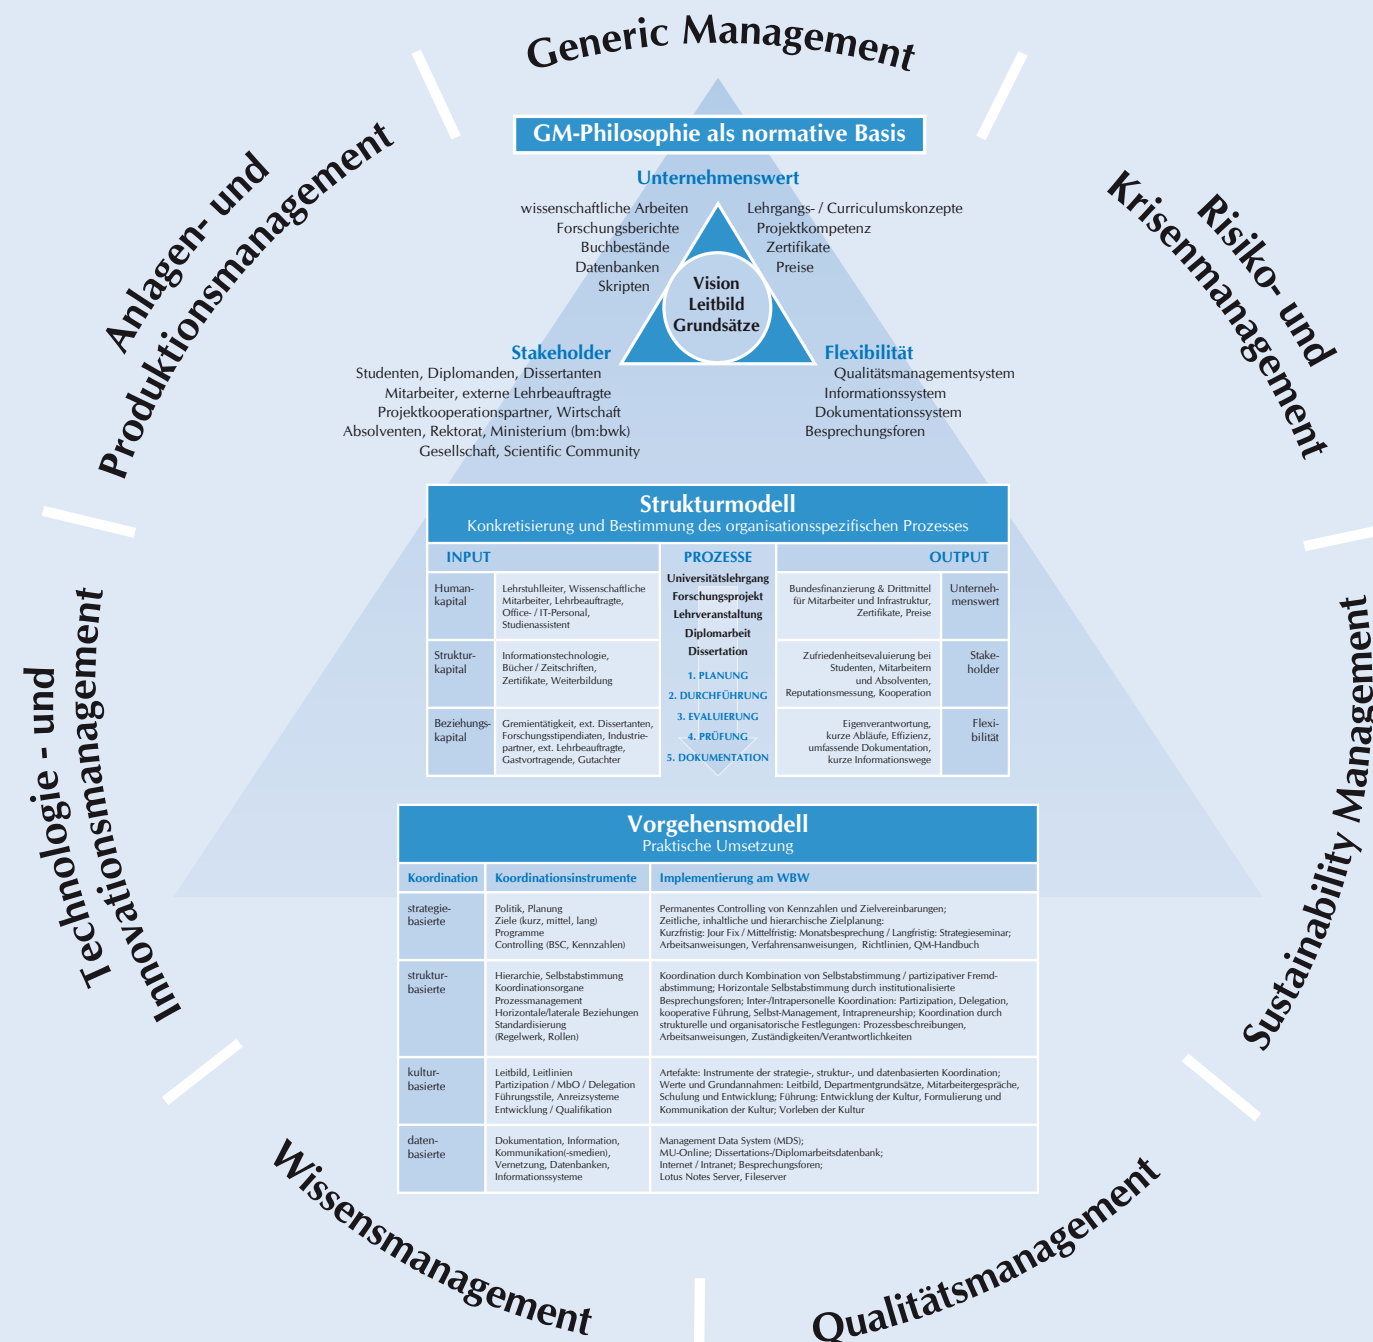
Generic Management

Risiko- und Krisenmanagement

Sustainability Management

Qualitätsmanagement

Wissensmanagement

Technologie - und Innovationsmanagement

Anlagen- und Produktionsmanagement

GM-Philosophie als normative Basis

Unternehmenswert

wissenschaftliche Arbeiten
Forschungsberichte
Buchbestände
Datenbanken
Skripten

Lehrgangs- / Curriculumskonzepte
Projektkompetenz
Zertifikate
Preise

Vision
Leitbild
Grundsätze

Stakeholder
Studenten, Diplomanden, Dissertanten
Mitarbeiter, externe Lehrbeauftragte
Projektkooperationspartner, Wirtschaft
Absolventen, Rektorat, Ministerium (bm:bwk)
Gesellschaft, Scientific Community

Flexibilität
Qualitätsmanagementsystem
Informationssystem
Dokumentationssystem
Besprechungsforen

Strukturmodell
Konkretisierung und Bestimmung des organisationsspezifischen Prozesses

| INPUT | | PROZESSE | OUTPUT | |
|---|---|---|---|---|
| Humankapital | Lehrstuhlleiter, Wissenschaftliche Mitarbeiter, Lehrbeauftragte, Office- / IT-Personal, Studienassistent | Universitätslehrgang Forschungsprojekt Lehrveranstaltung Diplomarbeit Dissertation | Bundesfinanzierung & Drittmittel für Mitarbeiter und Infrastruktur, Zertifikate, Preise | Unternehmenswert |
| Strukturkapital | Informationstechnologie, Bücher / Zeitschriften, Zertifikate, Weiterbildung | 1. PLANUNG 2. DURCHFÜHRUNG | Zufriedenheitsevaluierung bei Studenten, Mitarbeitern und Absolventen, Reputationsmessung, Kooperation | Stakeholder |
| Beziehungskapital | Gremientätigkeit, ext. Dissertanten, Forschungsstipendiaten, Industriepartner, ext. Lehrbeauftragte, Gastvortragende, Gutachter | 3. EVALUIERUNG 4. PRÜFUNG 5. DOKUMENTATION | Eigenverantwortung, kurze Abläufe, Effizienz, umfassende Dokumentation, kurze Informationswege | Flexibilität |

Vorgehensmodell
Praktische Umsetzung

| Koordination | Koordinationsinstrumente | Implementierung am WBW |
|---|---|---|
| strategiebasierte | Politik, Planung Ziele (kurz, mittel, lang) Programme Controlling (BSC, Kennzahlen) | Permanentes Controlling von Kennzahlen und Zielvereinbarungen; Zeitliche, inhaltliche und hierarchische Zielplanung: Kurzfristig: Jour Fix / Mittelfristig: Monatsbesprechung / Langfristig: Strategieseminar; Arbeitsanweisungen, Verfahrensanweisungen, Richtlinien, QM-Handbuch |
| strukturbasierte | Hierarchie, Selbstabstimmung Koordinationsorgane Prozessmanagement Horizontale/laterale Beziehungen Standardisierung (Regelwerk, Rollen) | Koordination durch Kombination von Selbstabstimmung / partizipativer Fremdabstimmung; Horizontale Selbstabstimmung durch institutionalisierte Besprechungsforen; Inter-/Intrapersonelle Koordination: Partizipation, Delegation, kooperative Führung, Selbst-Management, Intrapreneurship; Koordination durch strukturelle und organisatorische Festlegungen: Prozessbeschreibungen, Arbeitsanweisungen, Zuständigkeiten/Verantwortlichkeiten |
| kulturbasierte | Leitbild, Leitlinien Partizipation / MbO / Delegation Führungsstile, Anreizsysteme Entwicklung / Qualifikation | Artefakte: Instrumente der strategie-, struktur-, und datenbasierten Koordination; Werte und Grundannahmen: Leitbild, Departmentgrundsätze, Mitarbeitergespräche, Schulung und Entwicklung; Führung: Entwicklung der Kultur, Formulierung und Kommunikation der Kultur; Vorleben der Kultur |
| datenbasierte | Dokumentation, Information, Kommunikation(-smedien), Vernetzung, Datenbanken, Informationssysteme | Management Data System (MDS); MU-Online; Dissertations-/Diplomarbeitsdatenbank; Internet / Intranet; Besprechungsforen; Lotus Notes Server, Fileserver |